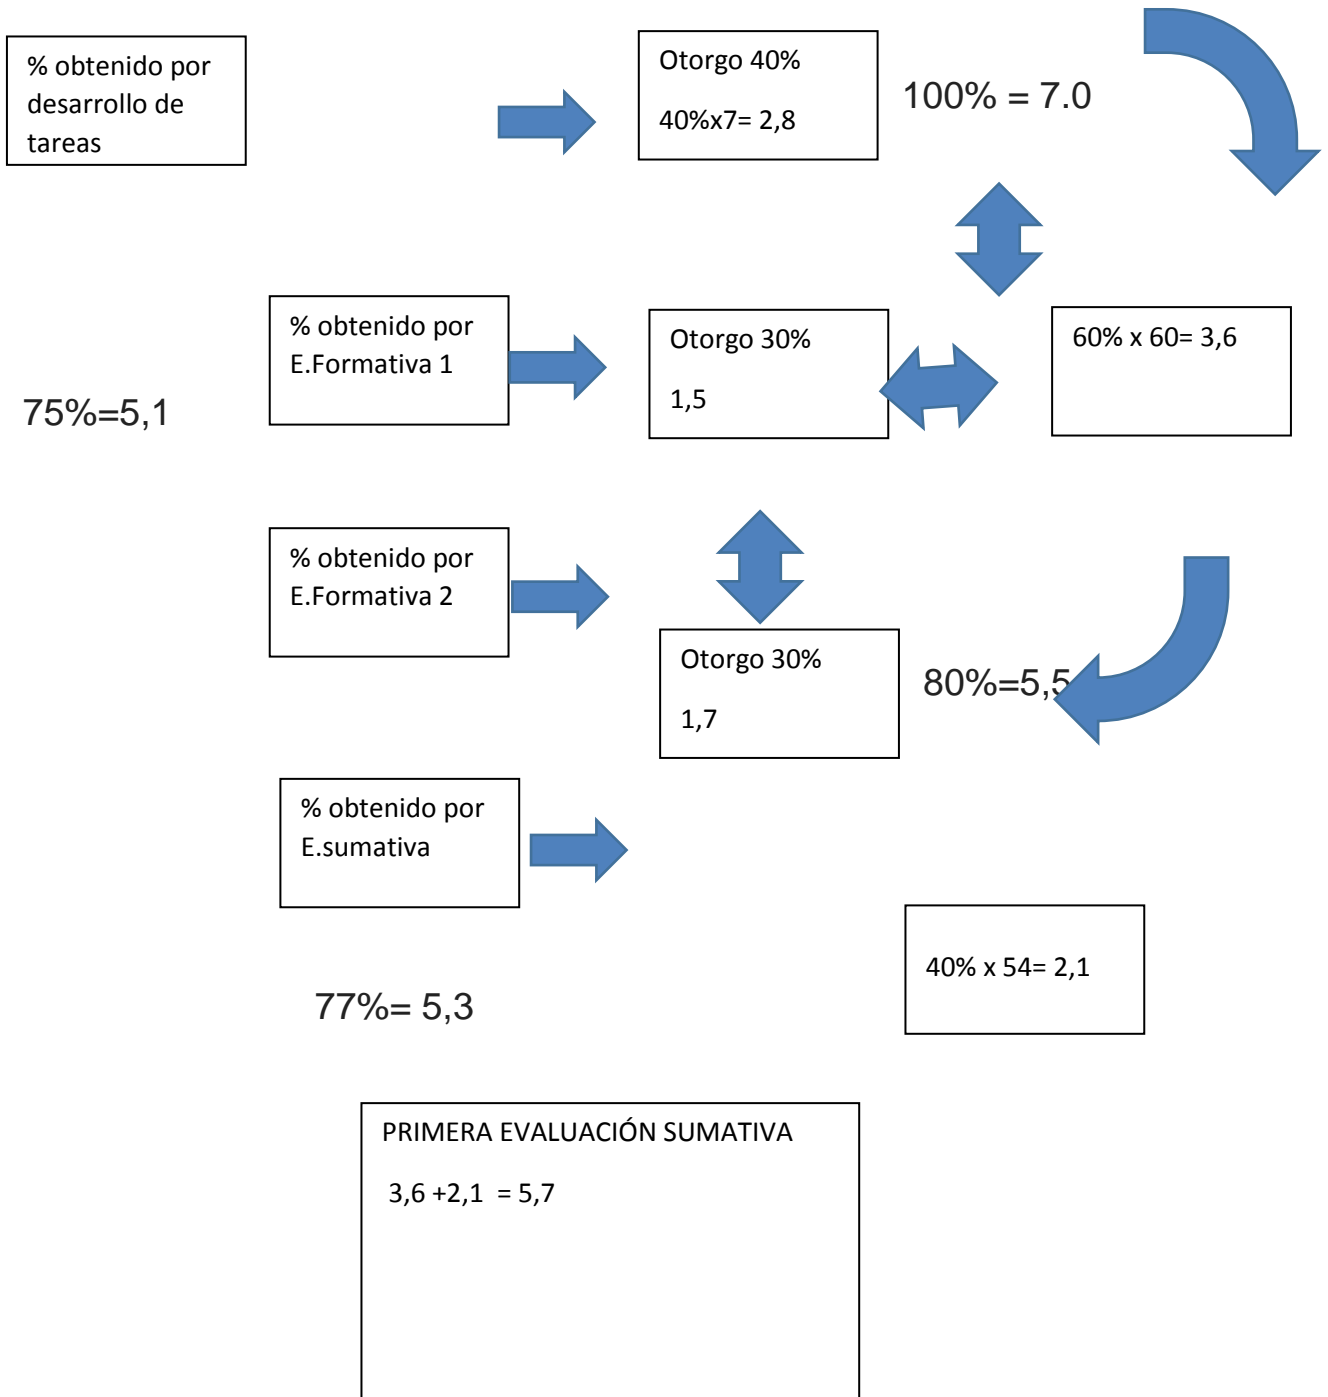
% obtenido por desarrollo de tareas

Otorgo 40%

40%x7= 2,8

100% = 7.0

% obtenido por E.Formativa 1

Otorgo 30%

1,5

60% x 60= 3,6

75%=5,1

% obtenido por E.Formativa 2

Otorgo 30%

1,7

80%=5,5

% obtenido por E.sumativa

40% x 54= 2,1

77%= 5,3

PRIMERA EVALUACIÓN SUMATIVA

3,6 +2,1 = 5,7